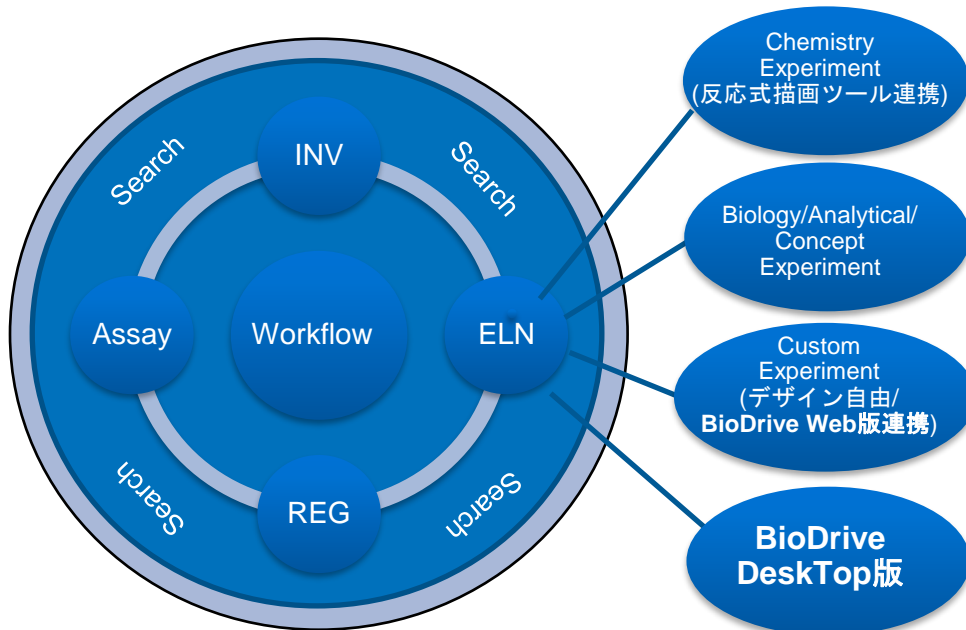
Search

INV

Search

Assay

Workflow

ELN

Search

REG

Search

Chemistry Experiment (反応式描画ツール連携)

Biology/Analytical/ Concept Experiment

Custom Experiment (デザイン自由/ BioDrive Web版連携)

BioDrive DeskTop版